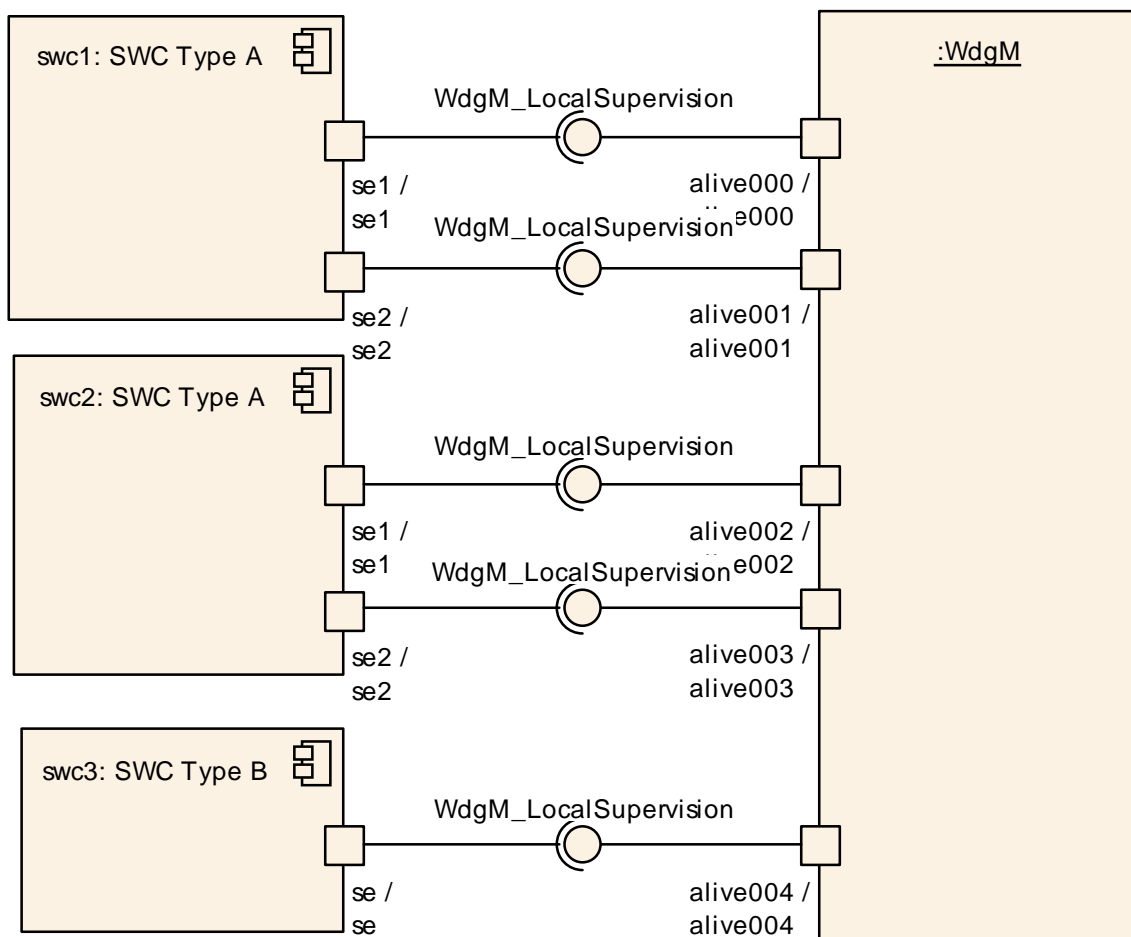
swc1: SWC Type A

:WdgM

WdgM_LocalSupervision

se1 /
se1

alive000 /
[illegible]e000

WdgM_LocalSupervision

se2 /
se2

alive001 /
alive001

swc2: SWC Type A

WdgM_LocalSupervision

se1 /
se1

alive002 /
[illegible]e002

WdgM_LocalSupervision

se2 /
se2

alive003 /
alive003

swc3: SWC Type B

WdgM_LocalSupervision

se /
se

alive004 /
alive004